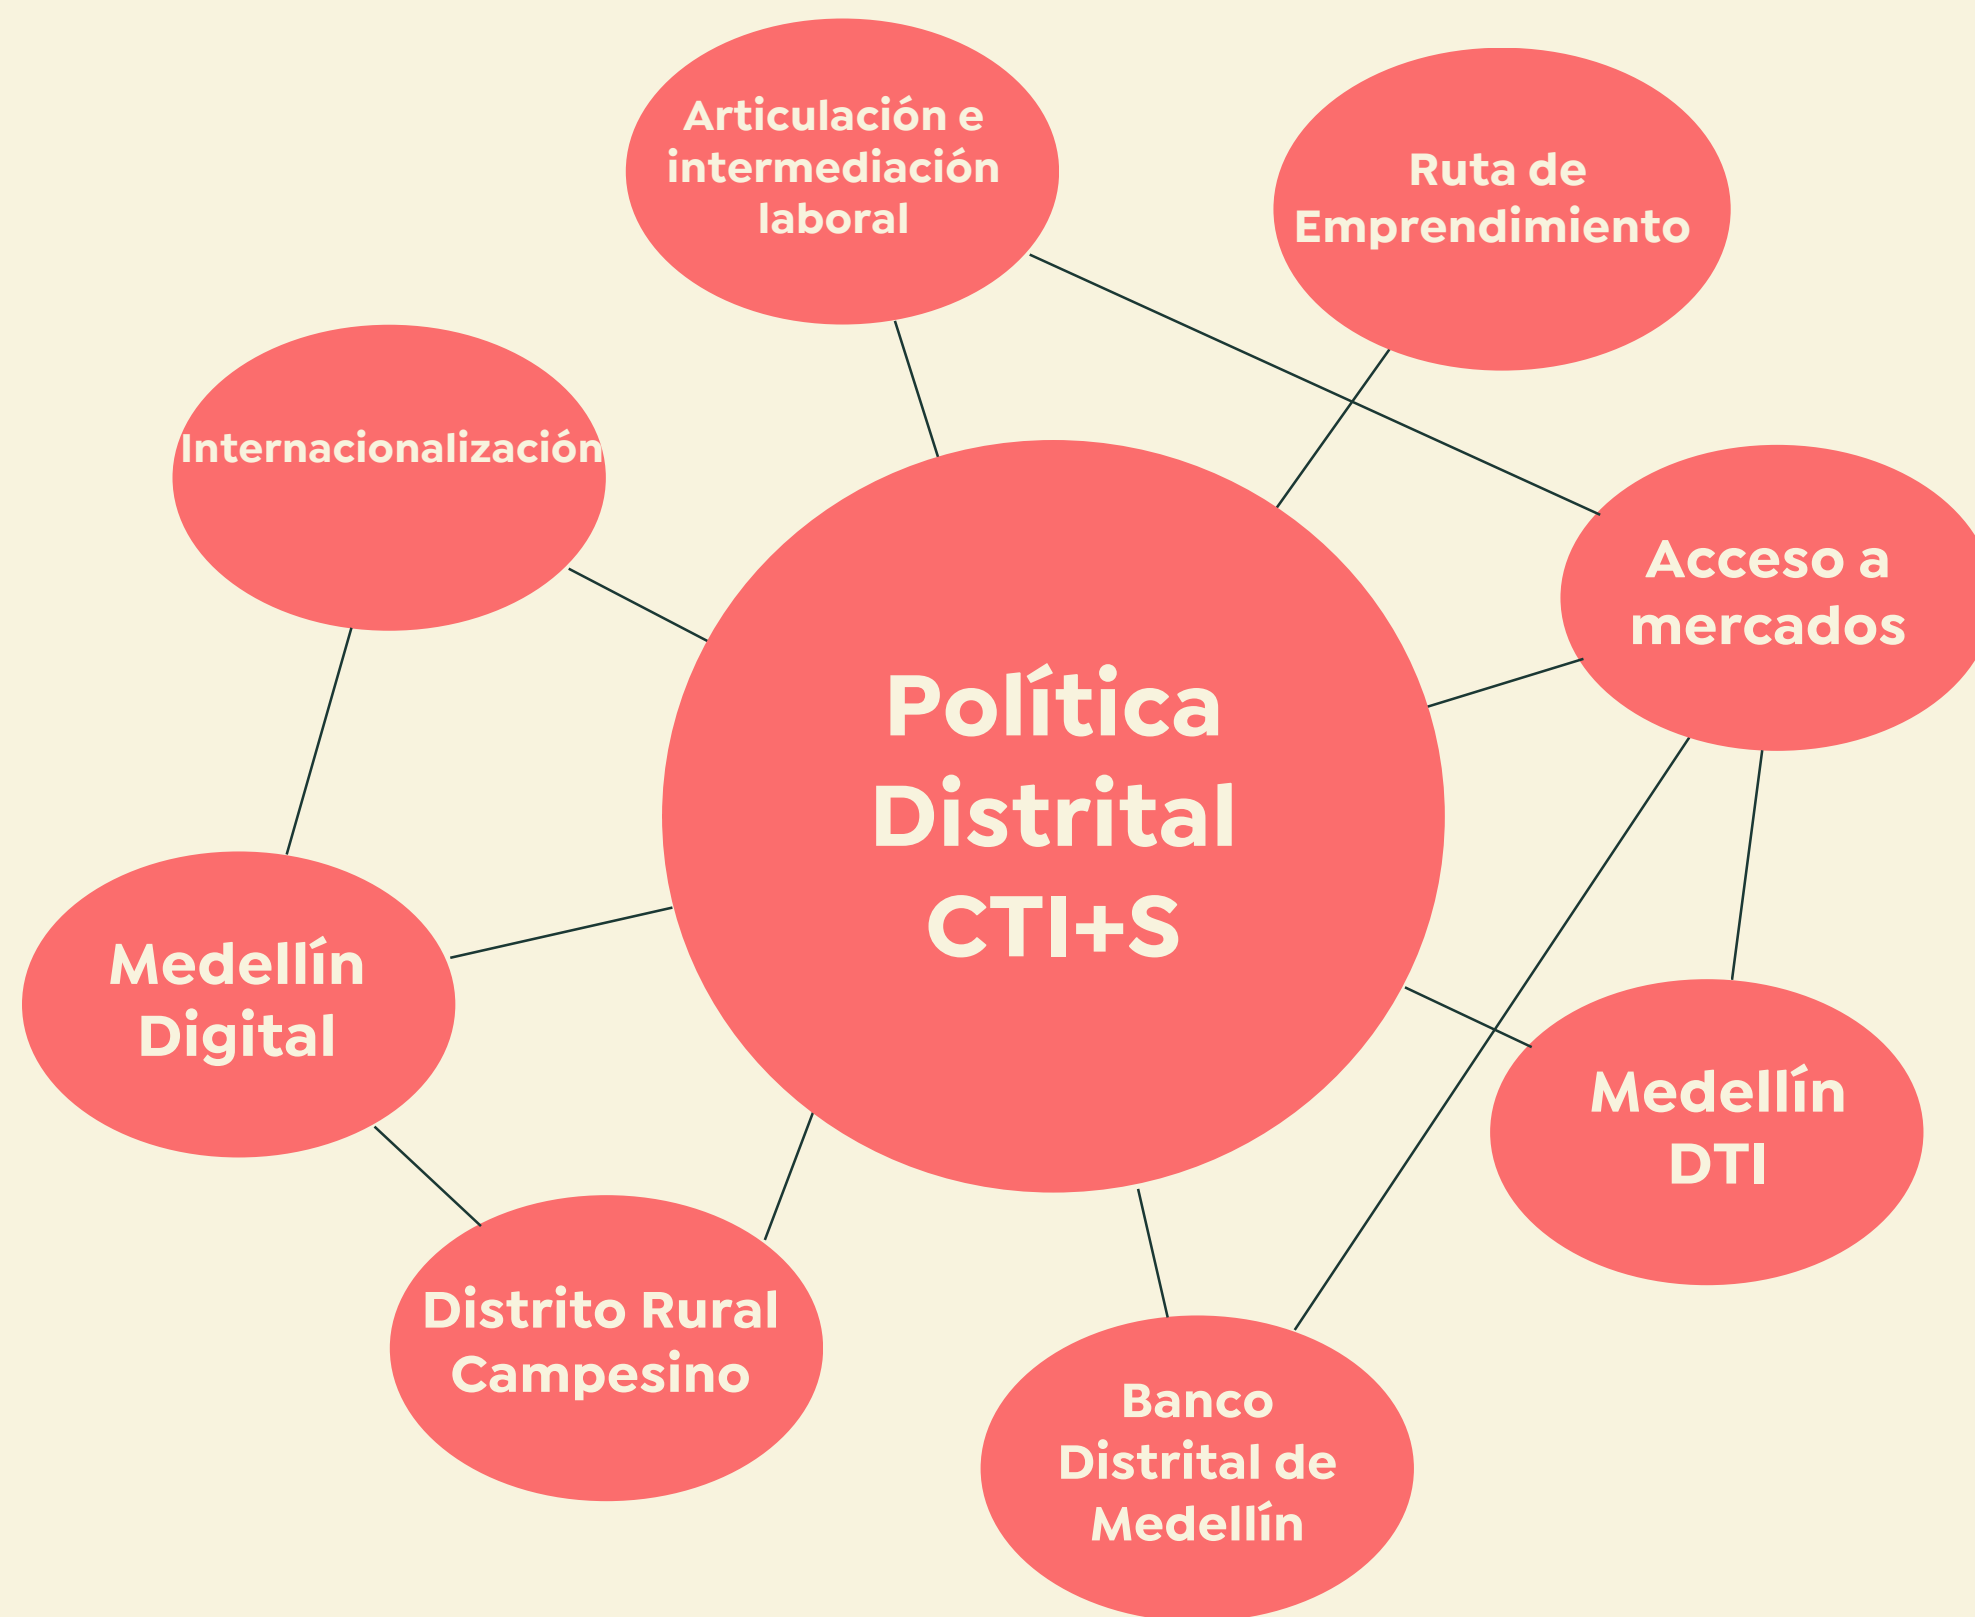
Política Distrital CTI+S

Articulación e intermediación laboral

Ruta de Emprendimiento

Internacionalización

Acceso a mercados

Medellín Digital

Medellín DTI

Distrito Rural Campesino

Banco Distrital de Medellín